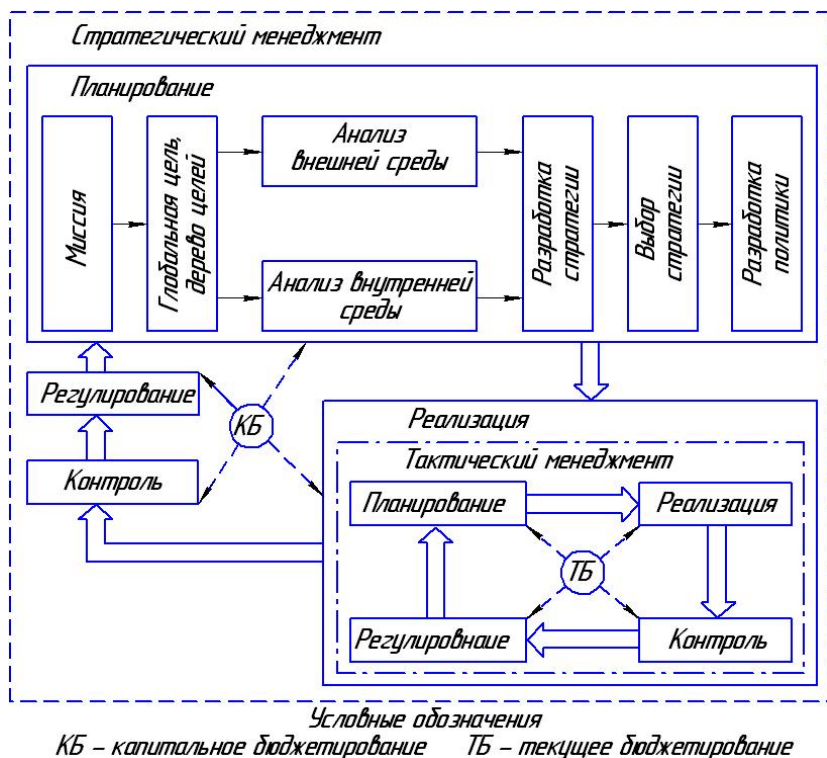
Стратегический менеджмент

Планирование

Миссия

Глобальная цель, дерево целей

Анализ внешней среды

Анализ внутренней среды

Разработка стратегии

Выбор стратегии

Разработка политики

Регулирование

КБ

Контроль

Реализация

Тактический менеджмент

Планирование

Реализация

ТБ

Регулировнаие

Контроль

Условные обозначения
КБ – капитальное бюджетирование ТБ – текущее бюджетирование